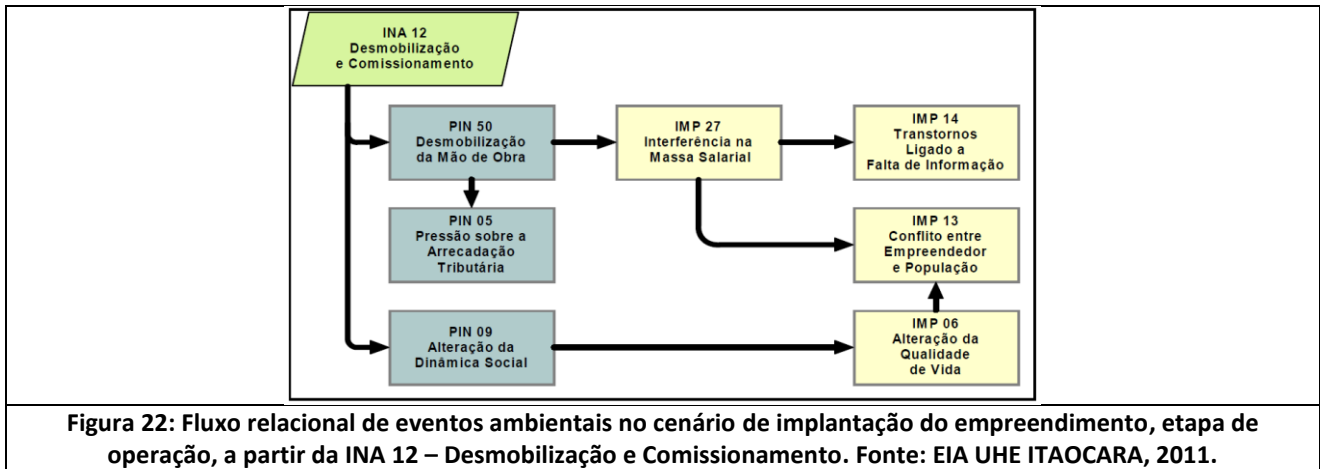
INA 12
Desmobilização
e Comissionamento

PIN 50
Desmobilização
da Mão de Obra

IMP 27
Interferência na
Massa Salarial

IMP 14
Transtornos
Ligado a
Falta de Informação

PIN 05
Pressão sobre a
Arrecadação
Tributária

IMP 13
Conflito entre
Empreendedor
e População

PIN 09
Alteração da
Dinâmica Social

IMP 06
Alteração da
Qualidade
de Vida

Figura 22: Fluxo relacional de eventos ambientais no cenário de implantação do empreendimento, etapa de operação, a partir da INA 12 – Desmobilização e Comissionamento. Fonte: EIA UHE ITAOCARA, 2011.